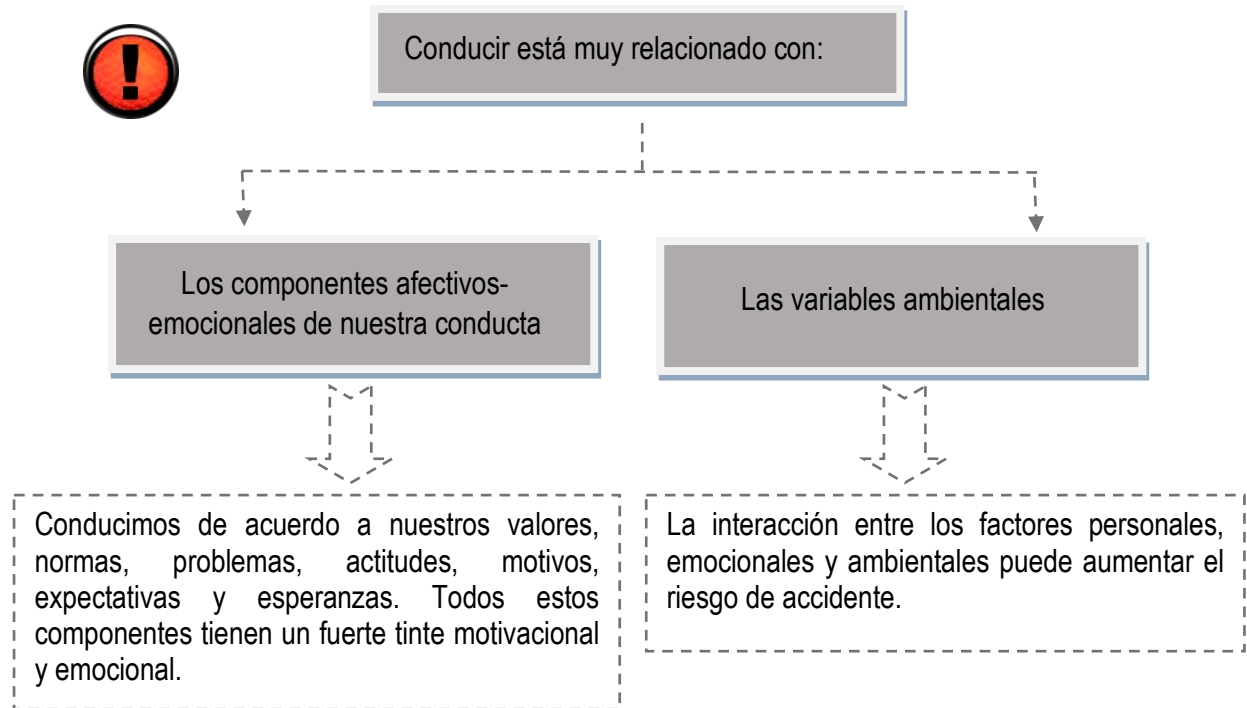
Conducir está muy relacionado con:

Los componentes afectivos-emocionales de nuestra conducta

Las variables ambientales

Conducimos de acuerdo a nuestros valores, normas, problemas, actitudes, motivos, expectativas y esperanzas. Todos estos componentes tienen un fuerte tinte motivacional y emocional.

La interacción entre los factores personales, emocionales y ambientales puede aumentar el riesgo de accidente.